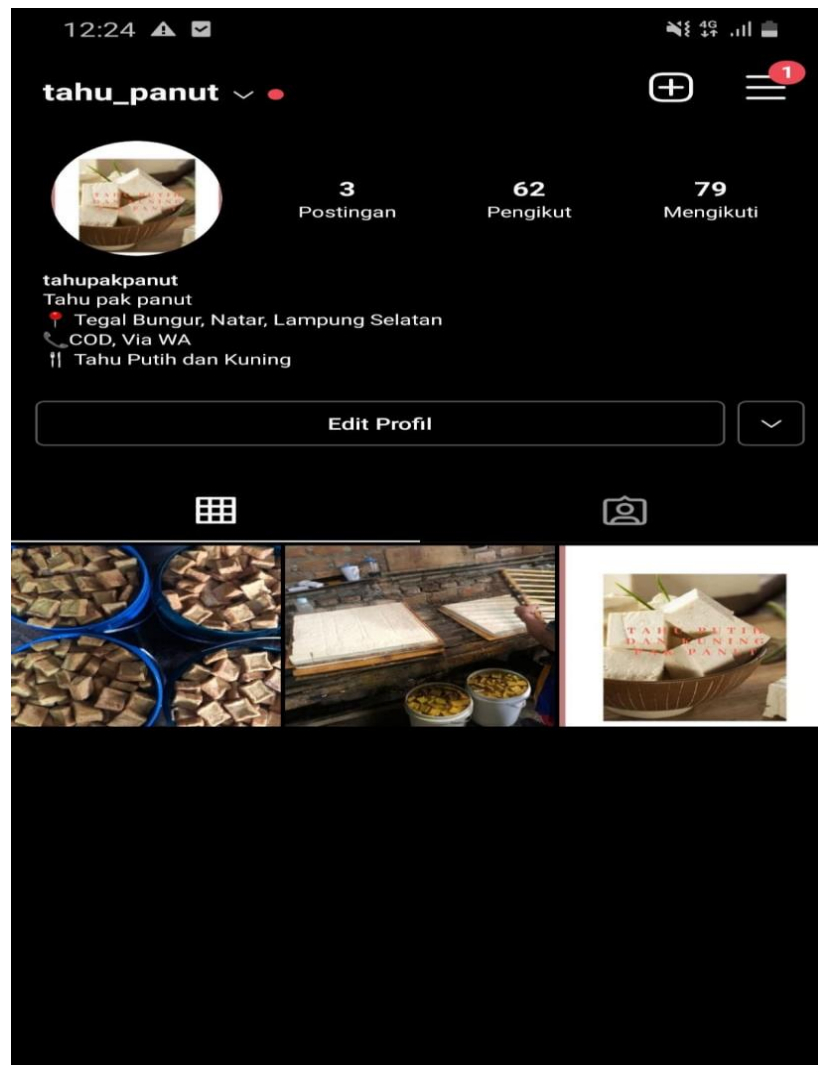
12:24

tahu_panut

1

3
Postingan

62
Pengikut

79
Mengikuti

tahupakpanut
Tahu pak panut
📍 Tegal Bungur, Natar, Lampung Selatan
📞COD, Via WA
🍴 Tahu Putih dan Kuning

Edit Profil

TAHU PUTIH DAN KUNING PAK PANUT